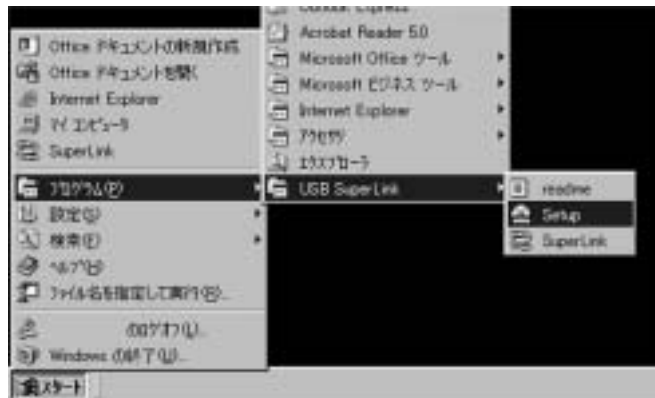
Office ドキュメントの新規作成
Office ドキュメントを開く
Internet Explorer
マイ コンピュータ
SuperLink
プログラム(P)
設定(S)
検索(F)
ヘルプ(H)
ファイル名を指定して実行(R)...
のログオフ(L)...
Windows の終了(U)...
スタート

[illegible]
Acrobat Reader 5.0
Microsoft Office ツール
Microsoft ビジネス ツール
Internet Explorer
アクセサリ
エクスプローラ
USB SuperLink

readme
Setup
SuperLink